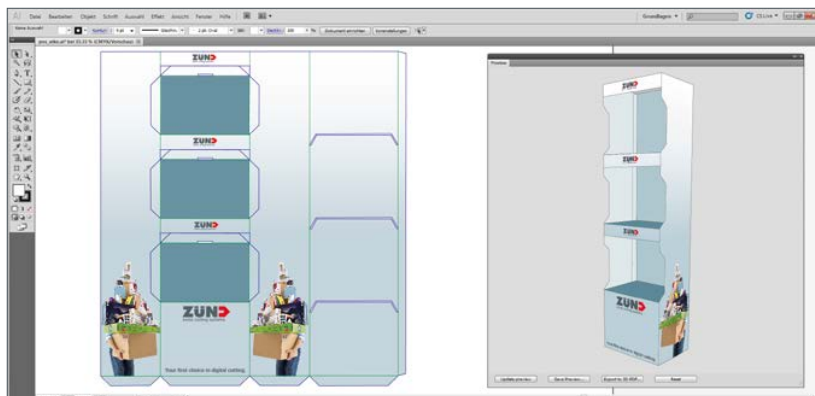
Datei Bearbeiten Objekt Schrift Auswahl Effekt Ansicht Fenster Hilfe

Grundlagen

CS Live

Preview

ZUND

ZUND

ZUND

ZUND

Your first choice in digital cutting.

ZUND

Update preview

Save Preview

Export to 3D PDF

Reset